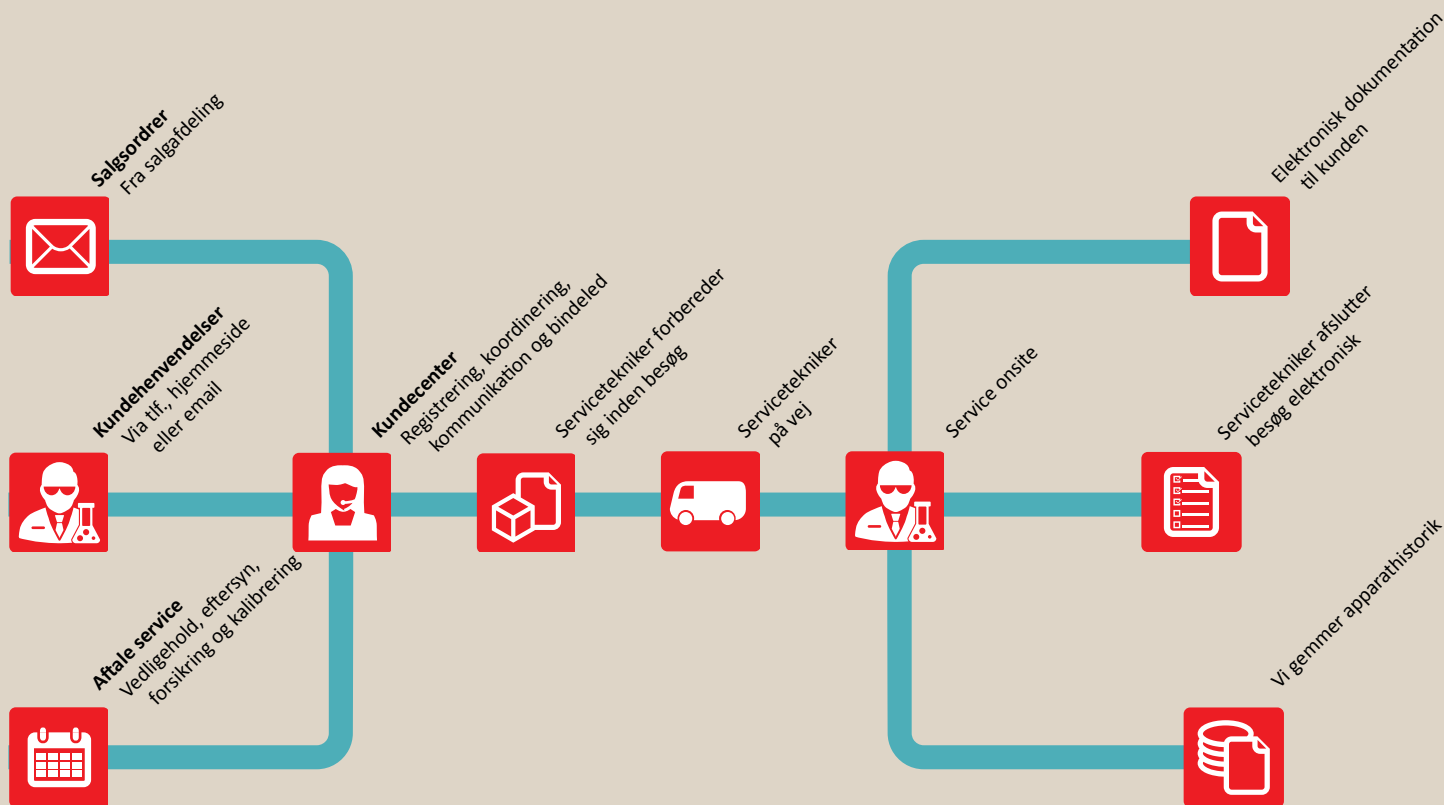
Salgsordrer
Fra salgafdeling

Kundehenvendelser
Via tlf., hjemmeside eller email

Aftale service
Vedligehold, eftersyn, forsikring og kalibrering

Kundecenter
Registrering, koordinering, kommunikation og bindeled

Servicetekniker forbereder sig inden besøg

Servicetekniker på vej

Service onsite

Elektronisk dokumentation til kunden

Servicetekniker afslutter besøg elektronisk

Vi gemmer apparathistorik